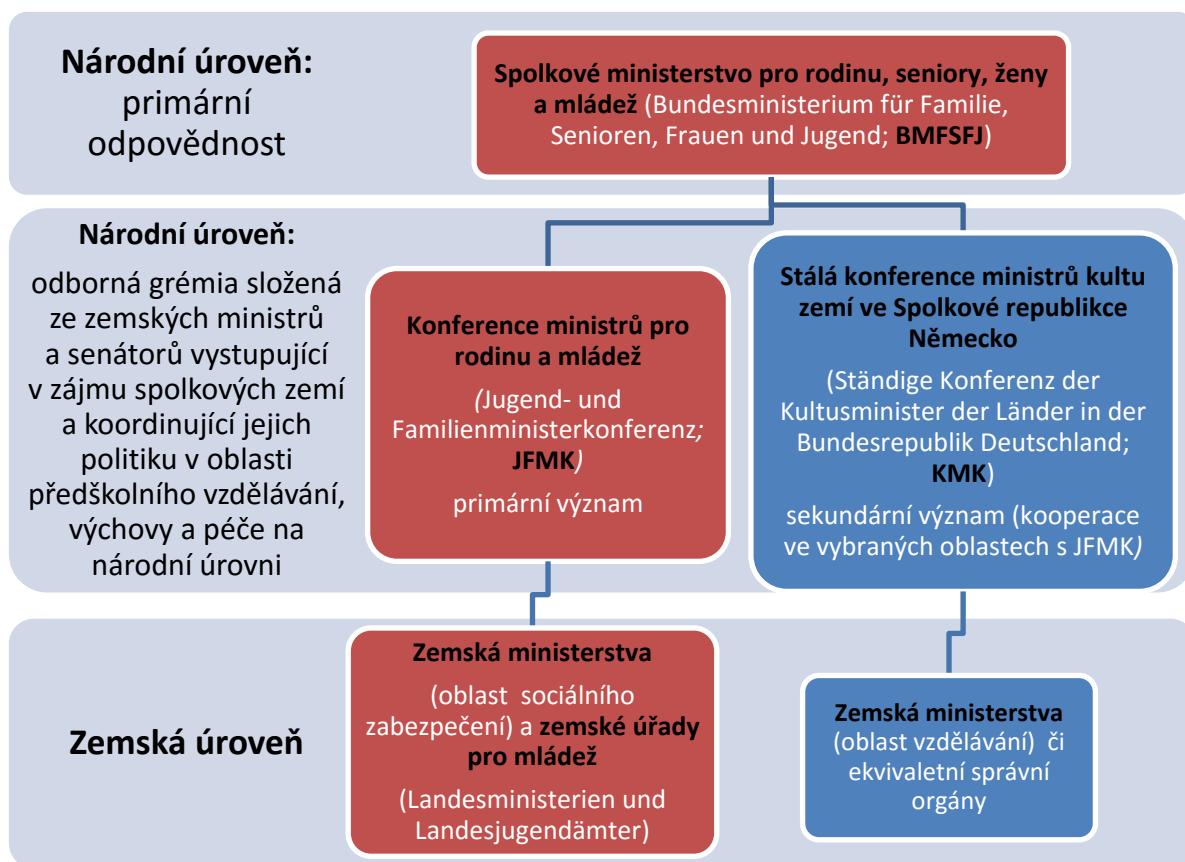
Národní úroveň:
primární odpovědnost

Spolkové ministerstvo pro rodinu, seniory, ženy a mládež (Bundesministerium für Familie, Senioren, Frauen und Jugend; BMFSFJ)

Národní úroveň:

odborná grémia složená ze zemských ministrů a senátorů vystupující v zájmu spolkových zemí a koordinující jejich politiku v oblasti předškolního vzdělávání, výchovy a péče na národní úrovni

Konference ministrů pro rodinu a mládež

(Jugend- und Familienministerkonferenz; JFMK)

primární význam

Stálá konference ministrů kultu zemí ve Spolkové republikce Německo

(Ständige Konferenz der Kultusminister der Länder in der Bundesrepublik Deutschland; KMK)

sekundární význam (kooperace ve vybraných oblastech s JFMK)

Zemská úroveň

Zemská ministerstva

(oblast sociálního zabezpečení) a zemské úřady pro mládež

(Landesministerien und Landesjugendämter)

Zemská ministerstva
(oblast vzdělávání) či ekvivaletní správní orgány